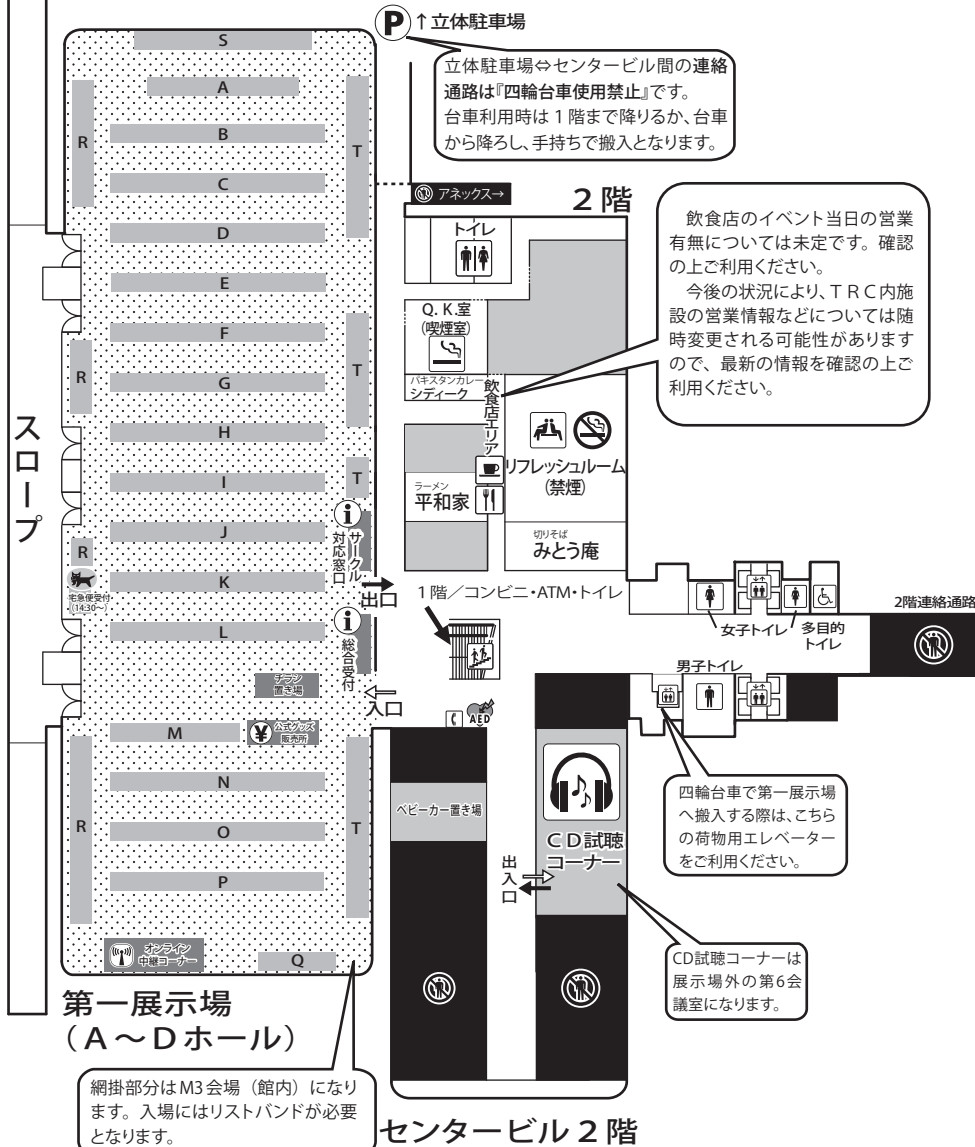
P ↑立体駐車場

立体駐車場⇔センタービル間の連絡通路は『四輪台車使用禁止』です。台車利用時は 1 階まで降りるか、台車から降ろし、手持ちで搬入となります。

S
A
B
C
D
E
F
G
H
I
J
K
L
M
N
O
P
Q
R
R
R
R
T
T
T
T

アネックス→

2 階

飲食店のイベント当日の営業有無については未定です。確認の上ご利用ください。

今後の状況により、TRC内施設の営業情報などについては随時変更される可能性がありますので、最新の情報を確認の上ご利用ください。

トイレ

Q. K.室 (喫煙室)

パキスタンカレー シディーク

飲食店エリア

リフレッシュルーム (禁煙)

ラーメン 平和家

切りそば みとう庵

スロープ

サークル対応窓口

出口

総合受付

入口

宅急便受付 (14:30〜)

チラシ置き場

公式グッズ販売所

オンライン中継コーナー

1 階／コンビニ・ATM・トイレ

女子トイレ

多目的トイレ

2階連絡通路

男子トイレ

AED

ベビーカー置き場

CD試聴コーナー

出入口

四輪台車で第一展示場へ搬入する際は、こちらの荷物用エレベーターをご利用ください。

CD試聴コーナーは展示場外の第6会議室になります。

第一展示場 （A〜Dホール）

網掛部分はM3会場（館内）になります。入場にはリストバンドが必要となります。

センタービル 2 階